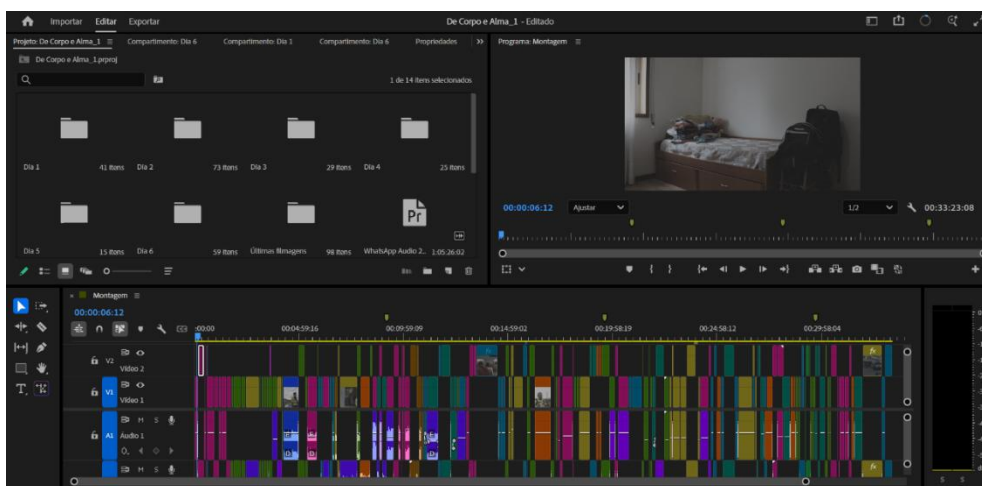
Importar Editar Exportar

De Corpo e Alma_1 - Editado

Projeto: De Corpo e Alma_1 ≡ Compartimento: Dia 6 Compartimento: Dia 1 Compartimento: Dia 6 Propriedades >>

De Corpo e Alma_1.prproj

1 de 14 itens selecionados

Dia 1 41 itens Dia 2 73 itens Dia 3 29 itens Dia 4 25 itens

Dia 5 15 itens Dia 6 59 itens Últimas filmagens 98 itens WhatsApp Audio 2.. 1:05:26:02

Pr

Programa: Montagem ≡

00:00:06:12 Ajustar 1/2 00:33:23:08

Montagem ≡

00:00:06:12

:00:00 00:04:59:16 00:09:59:09 00:14:59:02 00:19:58:19 00:24:58:12 00:29:58:04

V2 Vídeo 2

V1 Vídeo 1

A1 Áudio 1

M S

fx

fx

S S